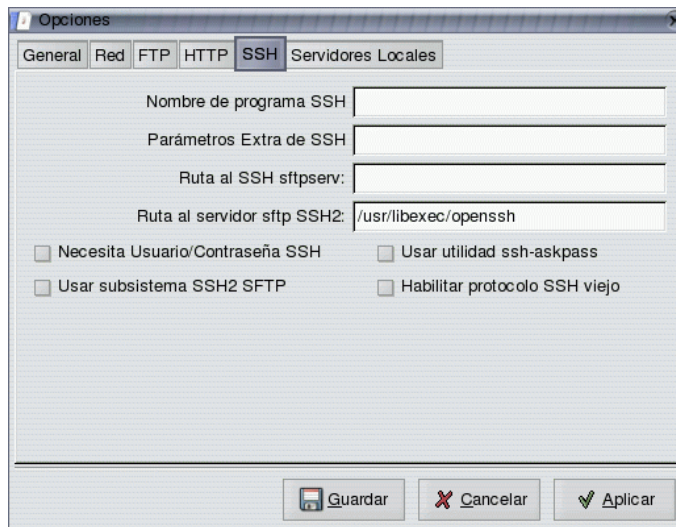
Opciones

General | Red | FTP | HTTP | SSH | Servidores Locales

Nombre de programa SSH

Parámetros Extra de SSH

Ruta al SSH sftpserv:

Ruta al servidor sftp SSH2: /usr/libexec/openssh

Necesita Usuario/Contraseña SSH

Usar utilidad ssh-askpass

Usar subsistema SSH2 SFTP

Habilitar protocolo SSH viejo

Guardar | Cancelar | Aplicar